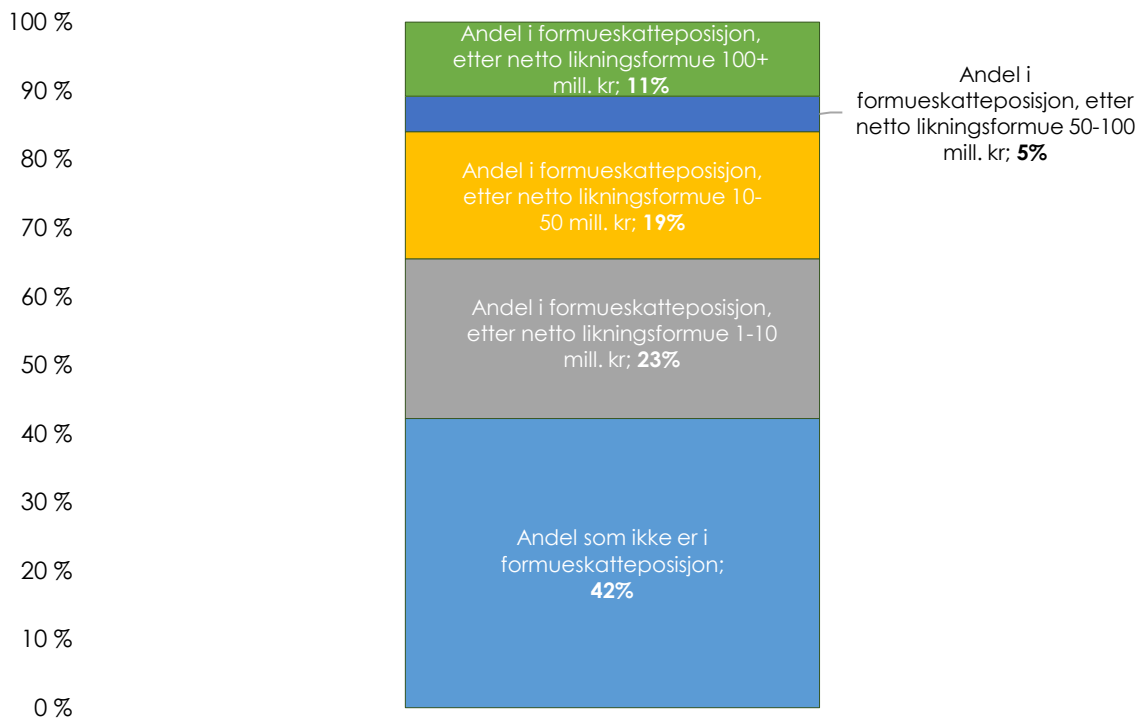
100 %
90 %
80 %
70 %
60 %
50 %
40 %
30 %
20 %
10 %
0 %

Andel i formueskatteposisjon, etter netto likningsformue 100+ mill. kr; **11%**

Andel i formueskatteposisjon, etter netto likningsformue 50-100 mill. kr; **5%**

Andel i formueskatteposisjon, etter netto likningsformue 10-50 mill. kr; **19%**

Andel i formueskatteposisjon, etter netto likningsformue 1-10 mill. kr; **23%**

Andel som ikke er i formueskatteposisjon; **42%**